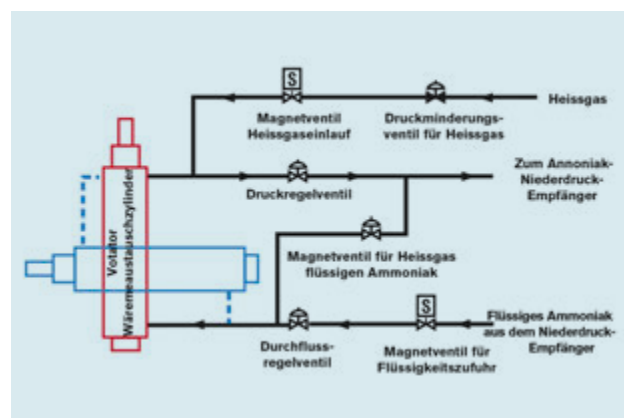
S

Magnetventil Heissgaseinlauf

Druckminderungsventil für Heissgas

Heissgas

Votator Wärmeaustauschzylinder

Druckregelventil

Zum Annoniak-Niederdruck-Empfänger

Magnetventil für Heissgas flüssigen Ammoniak

S

Durchflussregelventil

Magnetventil für Flüssigkeitszufuhr

Flüssiges Ammoniak aus dem Niederdruck-Empfänger